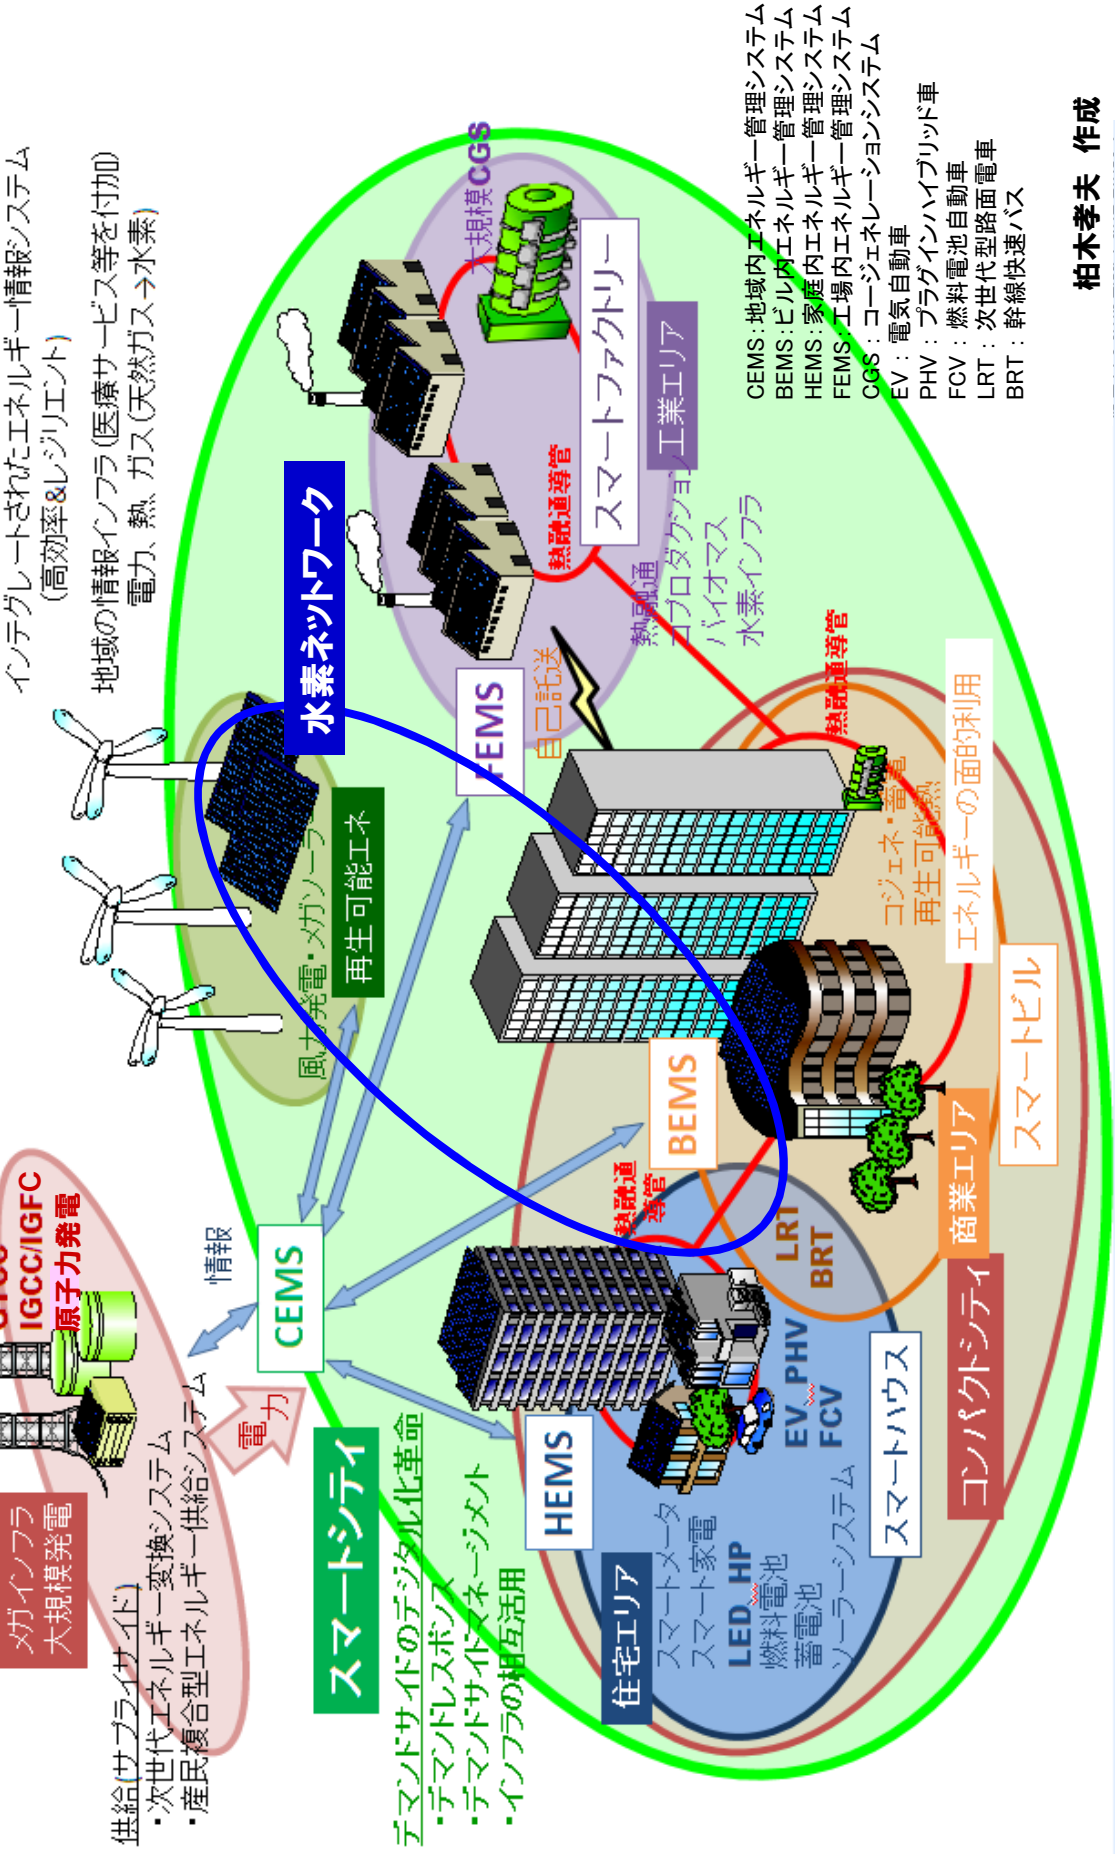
インテグレートされたエネルギー情報システム
(高効率&レジリエント)
地域の情報インフラ(医療サービス等を付加)
電力、熱、ガス(天然ガス→水素)

CEMS：地域内エネルギー管理システム
BEMS：ビル内エネルギー管理システム
HEMS：家庭内エネルギー管理システム
FEMS：工場内エネルギー管理システム
CGS ：コージェネレーションシステム
EV ：電気自動車
PHV ：プラグインハイブリッド車
FCV ：燃料電池自動車
LRT ：次世代型路面電車
BRT ：幹線快速バス

柏木孝夫 作成

大規模CGS
スマートファクトリー
工業エリア
熱融通導管
熱融通
コプロダクション
バイオマス
水素インフラ
水素ネットワーク
FEMS
自己託送
熱融通導管
コジェネ・蓄電
再生可能熱
エネルギーの面的利用
スマートビル
商業エリア
コンパクトシティ
風力発電・メガソーラー
再生可能エネ
BEMS
熱融通導管
LRT
BRT
情報
CEMS
電力
IGCC/IGFC
原子力発電
メガインフラ
大規模発電
供給(サプライサイド)
・次世代エネルギー変換システム
・産民複合型エネルギー供給システム
スマートシティ
デマンドサイドのデジタル化革命
・デマンドレスポンス
・デマンドサイドマネージメント
・インフラの相互活用
HEMS
EV PHV
FCV
スマートハウス
住宅エリア
スマートメータ
スマート家電
LED HP
燃料電池
蓄電池
ソーラーシステム